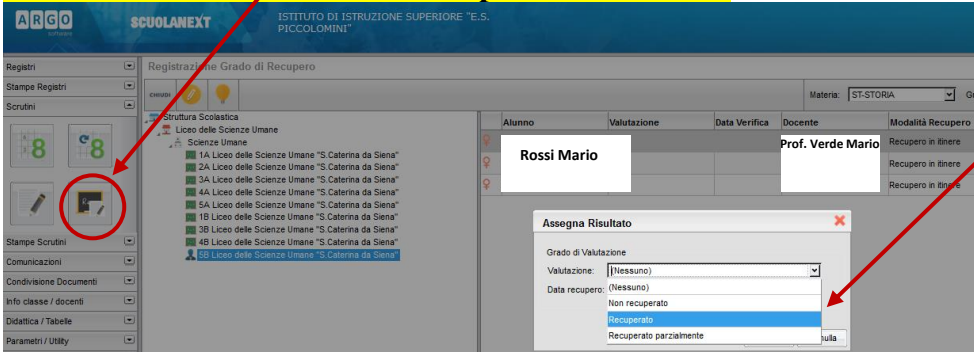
ARGO software

SCUOLANEXT

ISTITUTO DI ISTRUZIONE SUPERIORE "E.S. PICCOLOMINI"

Registri
Stampe Registri
Scrutini

Stampe Scrutini
Comunicazioni
Condivisione Documenti
Info classe / docenti
Didattica / Tabelle
Parametri / Utility

Registrazione Grado di Recupero

CHIUDI

Materia: ST-STORIA

Struttura Scolastica
Liceo delle Scienze Umane
Scienze Umane
1A Liceo delle Scienze Umane "S.Caterina da Siena"
2A Liceo delle Scienze Umane "S.Caterina da Siena"
3A Liceo delle Scienze Umane "S.Caterina da Siena"
4A Liceo delle Scienze Umane "S.Caterina da Siena"
5A Liceo delle Scienze Umane "S.Caterina da Siena"
1B Liceo delle Scienze Umane "S.Caterina da Siena"
3B Liceo delle Scienze Umane "S.Caterina da Siena"
4B Liceo delle Scienze Umane "S.Caterina da Siena"
5B Liceo delle Scienze Umane "S.Caterina da Siena"

| Alunno | Valutazione | Data Verifica | Docente | Modalità Recupero |
|---|---|---|---|---|
| Rossi Mario | | | Prof. Verde Mario | Recupero in itinere |
| | | | | Recupero in itinere |
| | | | | Recupero in itinere |

Assegna Risultato

Grado di Valutazione
Valutazione: (Nessuno)
Data recupero:
(Nessuno)
Non recuperato
Recuperato
Recuperato parzialmente
nulla